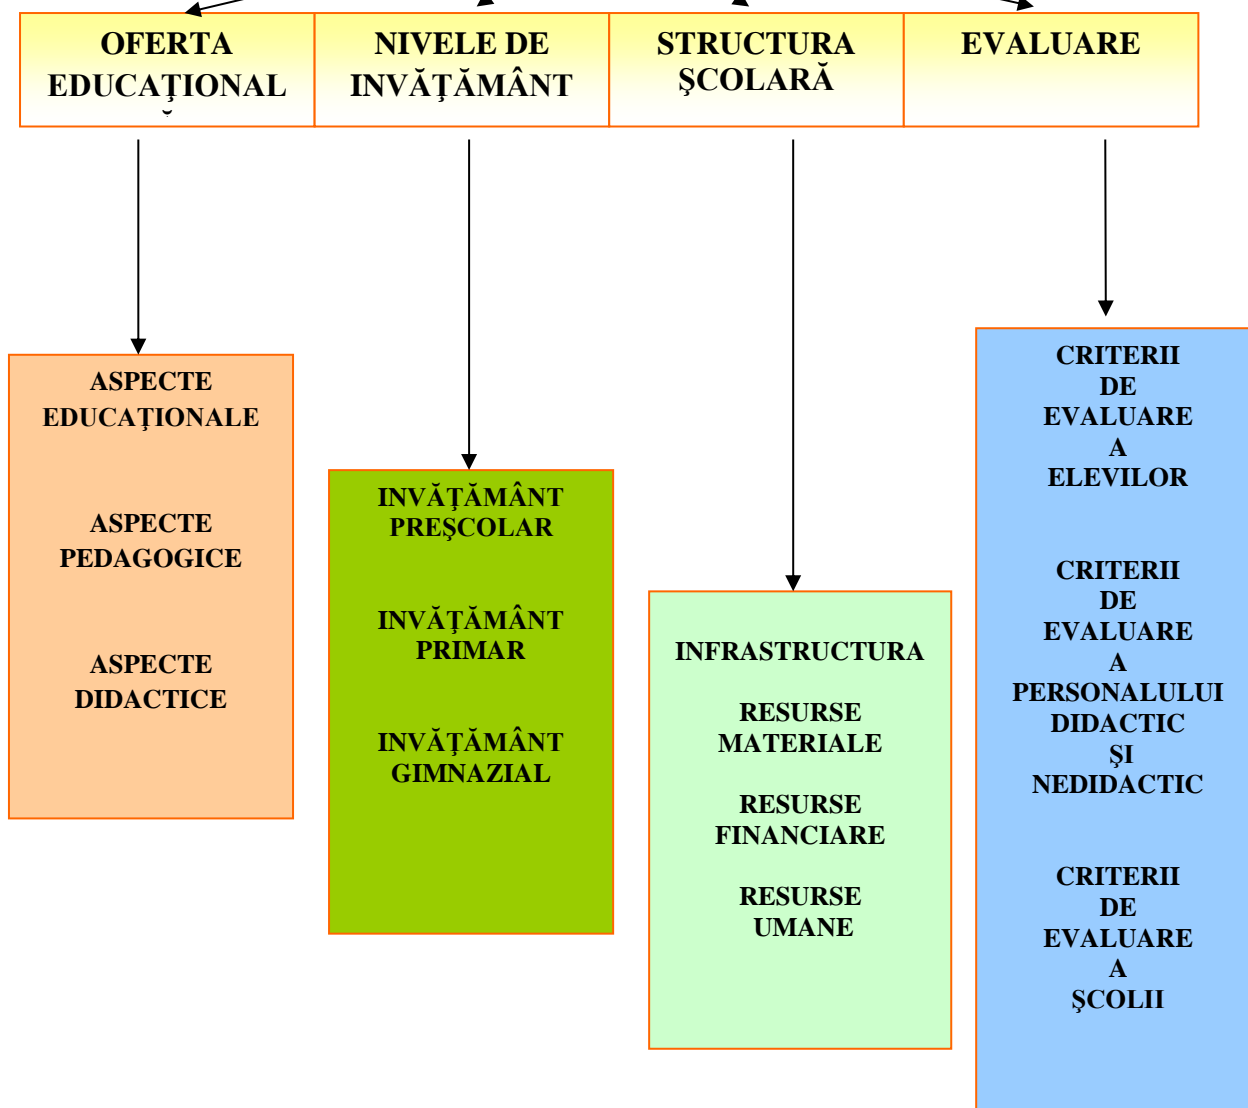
| OFERTA EDUCAŢIONAL ̆ | NIVELE DE INVĂŢĂMÂNT | STRUCTURA ŞCOLARĂ | EVALUARE |
|---|---|---|---|

ASPECTE EDUCAŢIONALE

ASPECTE PEDAGOGICE

ASPECTE DIDACTICE

INVĂŢĂMÂNT PREŞCOLAR

INVĂŢĂMÂNT PRIMAR

INVĂŢĂMÂNT GIMNAZIAL

INFRASTRUCTURA

RESURSE MATERIALE

RESURSE FINANCIARE

RESURSE UMANE

CRITERII DE EVALUARE A ELEVILOR

CRITERII DE EVALUARE A PERSONALULUI DIDACTIC ŞI NEDIDACTIC

CRITERII DE EVALUARE A ŞCOLII